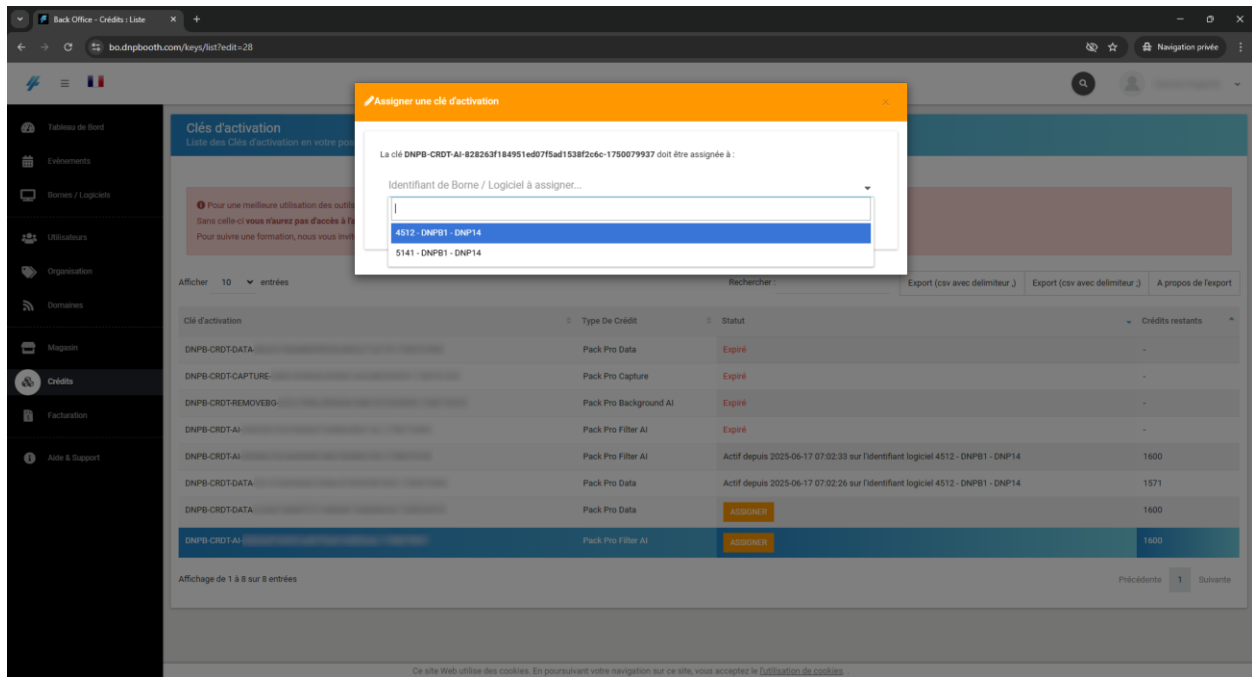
Back Office - Crédits : Liste
bo.dnpbooth.com/keys/list?edit=28
Navigation privée

Tableau de Bord
Evénements
Bornes / Logiciels
Utilisateurs
Organisation
Domaines
Magasin
Crédits
Facturation
Aide & Support

Clés d'activation
Liste des Clés d'activation en votre pos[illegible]

Pour une meilleure utilisation des outils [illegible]
Sans celle-ci vous n'aurez pas d'accès à l'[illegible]
Pour suivre une formation, nous vous invit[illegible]

Assigner une clé d'activation
×
La clé DNPB-CRDT-AI-828263f184951ed07f5ad1538f2c6c-1750079937 doit être assignée à :
Identifiant de Borne / Logiciel à assigner...
4512 - DNPB1 - DNP14
5141 - DNPB1 - DNP14

Afficher 10 entrées
Rechercher :
Export (csv avec delimiteur ,) Export (csv avec delimiteur ;) A propos de l'export

| Clé d'activation | Type De Crédit | Statut | Crédits restants |
|---|---|---|---|
| DNPB-CRDT-DATA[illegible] | Pack Pro Data | Expiré | - |
| DNPB-CRDT-CAPTURE-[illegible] | Pack Pro Capture | Expiré | - |
| DNPB-CRDT-REMOVEBG-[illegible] | Pack Pro Background AI | Expiré | - |
| DNPB-CRDT-AI-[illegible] | Pack Pro Filter AI | Expiré | - |
| DNPB-CRDT-AI-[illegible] | Pack Pro Filter AI | Actif depuis 2025-06-17 07:02:33 sur l'identifiant logiciel 4512 - DNPB1 - DNP14 | 1600 |
| DNPB-CRDT-DATA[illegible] | Pack Pro Data | Actif depuis 2025-06-17 07:02:26 sur l'identifiant logiciel 4512 - DNPB1 - DNP14 | 1571 |
| DNPB-CRDT-DATA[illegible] | Pack Pro Data | ASSIGNER | 1600 |
| DNPB-CRDT-AI-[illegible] | Pack Pro Filter AI | ASSIGNER | 1600 |

Affichage de 1 à 8 sur 8 entrées
Précédente 1 Suivante

Ce site Web utilise des cookies. En poursuivant votre navigation sur ce site, vous acceptez le l'utilisation de cookies.